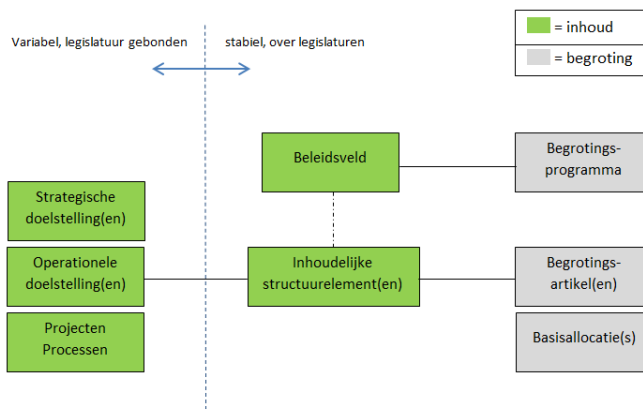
= inhoud

= begroting

Variabel, legislatuur gebonden

stabiel, over legislaturen

Beleidsveld

Begrotings-programma

Strategische doelstelling(en)

Operationele doelstelling(en)

Inhoudelijke structuurelement(en)

Begrotings-artikel(en)

Projecten Processen

Basisallocatie(s)